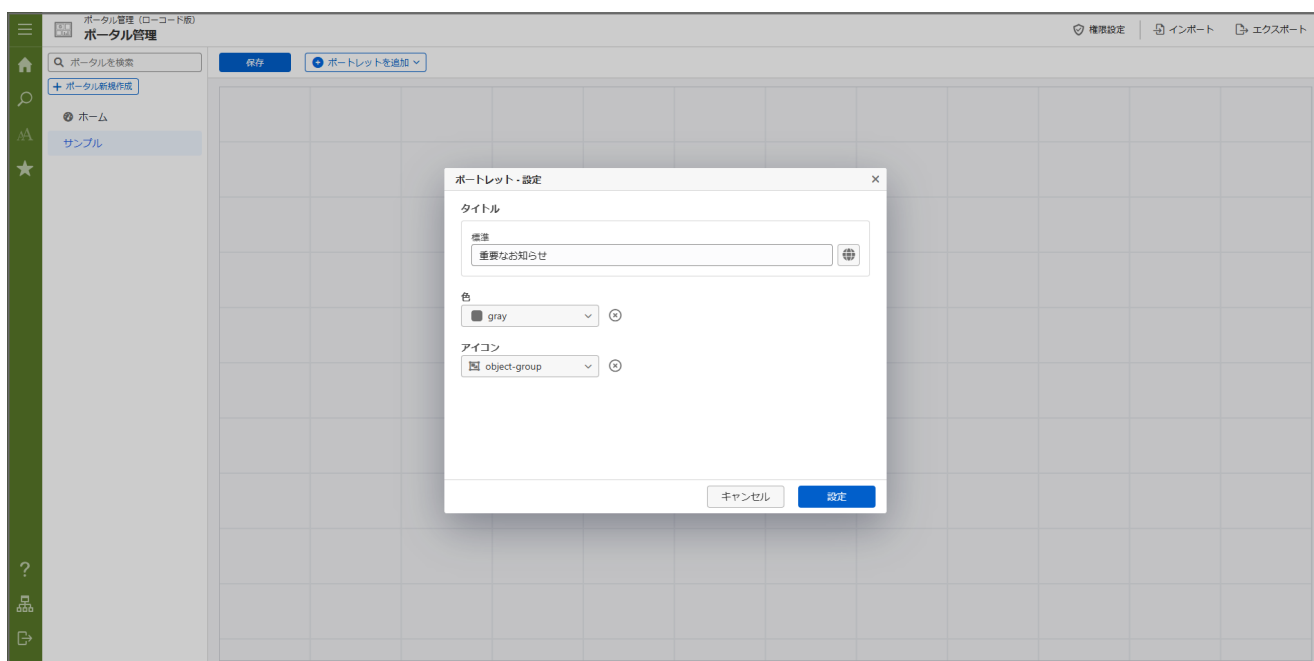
ポータル管理（ローコード版）
ポータル管理

権限設定　インポート　エクスポート

ポータルを検索
+ ポータル新規作成
ホーム
サンプル

保存
ポートレットを追加

ポートレット - 設定
×
タイトル
標準
重要なお知らせ
色
gray
アイコン
object-group
キャンセル
設定